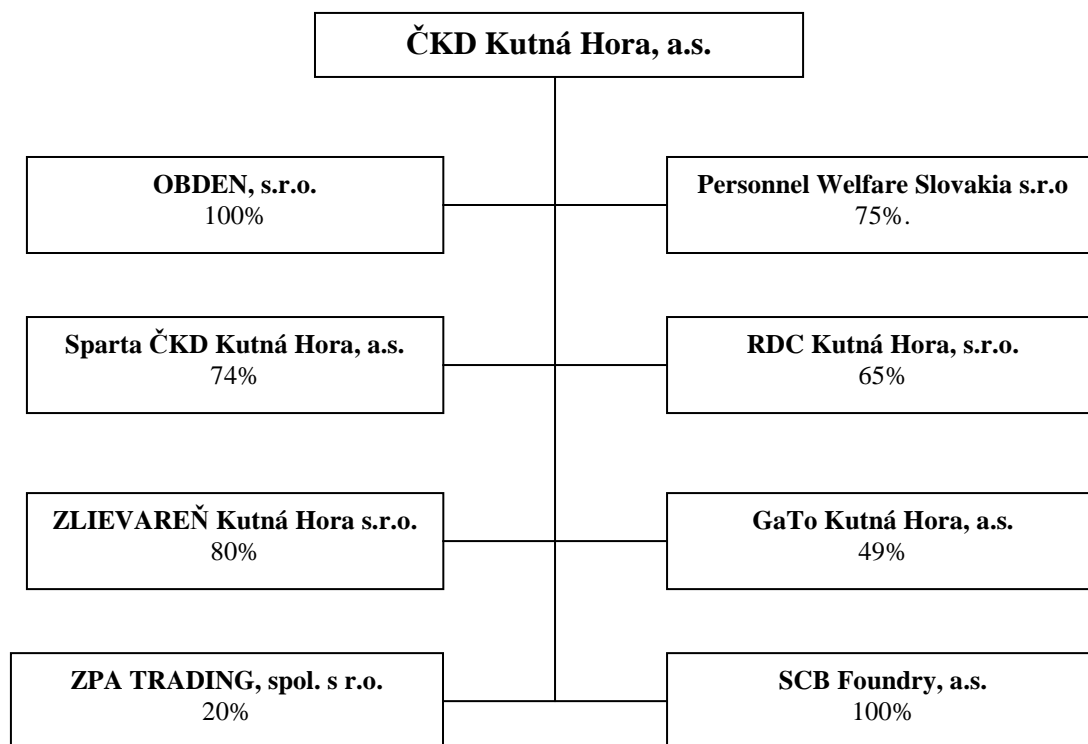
ČKD Kutná Hora, a.s.

OBDEN, s.r.o.
100%

Personnel Welfare Slovakia s.r.o
75%.

Sparta ČKD Kutná Hora, a.s.
74%

RDC Kutná Hora, s.r.o.
65%

ZLIEVAREŇ Kutná Hora s.r.o.
80%

GaTo Kutná Hora, a.s.
49%

ZPA TRADING, spol. s r.o.
20%

SCB Foundry, a.s.
100%